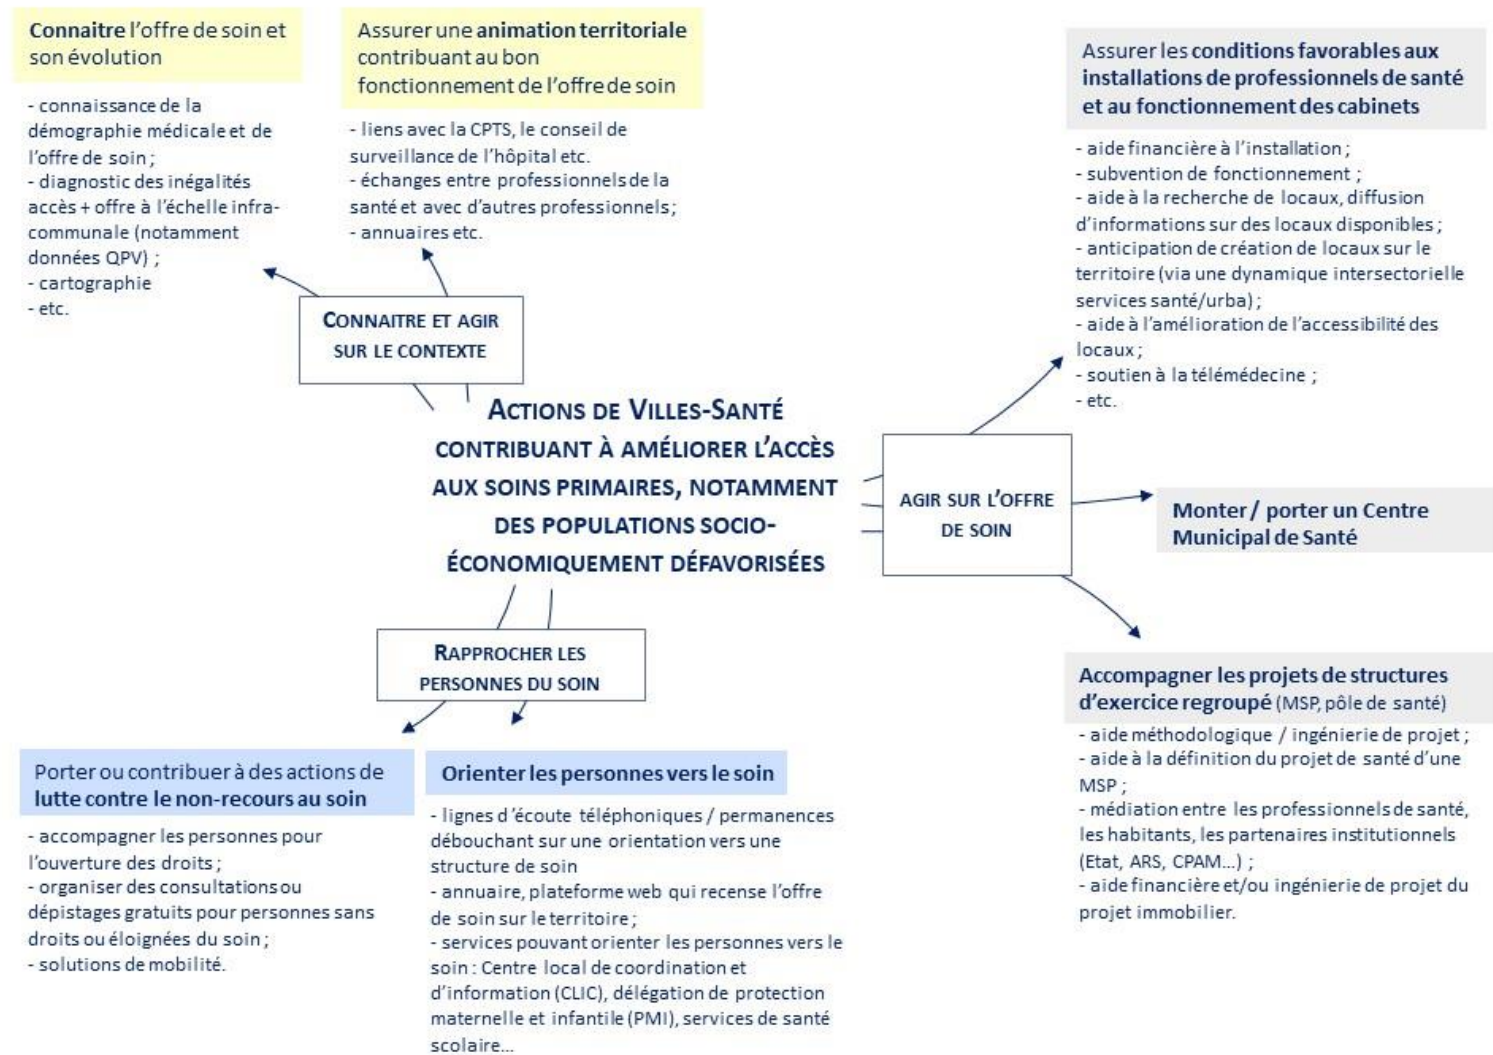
Connaitre l'offre de soin et son évolution

- connaissance de la démographie médicale et de l'offre de soin ;
- diagnostic des inégalités accès + offre à l'échelle infra-communale (notamment données QPV) ;
- cartographie
- etc.

Assurer une animation territoriale contribuant au bon fonctionnement de l'offre de soin

- liens avec la CPTS, le conseil de surveillance de l'hôpital etc.
- échanges entre professionnels de la santé et avec d'autres professionnels ;
- annuaires etc.

CONNAITRE ET AGIR SUR LE CONTEXTE

Assurer les conditions favorables aux installations de professionnels de santé et au fonctionnement des cabinets

- aide financière à l'installation ;
- subvention de fonctionnement ;
- aide à la recherche de locaux, diffusion d'informations sur des locaux disponibles ;
- anticipation de création de locaux sur le territoire (via une dynamique intersectorielle services santé/urba) ;
- aide à l'amélioration de l'accessibilité des locaux ;
- soutien à la télémédecine ;
- etc.

ACTIONS DE VILLES-SANTÉ CONTRIBUANT À AMÉLIORER L'ACCÈS AUX SOINS PRIMAIRES, NOTAMMENT DES POPULATIONS SOCIO-ÉCONOMIQUEMENT DÉFAVORISÉES

AGIR SUR L'OFFRE DE SOIN

Monter / porter un Centre Municipal de Santé

RAPPROCHER LES PERSONNES DU SOIN

Accompagner les projets de structures d'exercice regroupé (MSP, pôle de santé)

- aide méthodologique / ingénierie de projet ;
- aide à la définition du projet de santé d'une MSP ;
- médiation entre les professionnels de santé, les habitants, les partenaires institutionnels (Etat, ARS, CPAM...) ;
- aide financière et/ou ingénierie de projet du projet immobilier.

Porter ou contribuer à des actions de lutte contre le non-recours au soin

- accompagner les personnes pour l'ouverture des droits ;
- organiser des consultations ou dépistages gratuits pour personnes sans droits ou éloignées du soin ;
- solutions de mobilité.

Orienter les personnes vers le soin

- lignes d'écoute téléphoniques / permanences débouchant sur une orientation vers une structure de soin
- annuaire, plateforme web qui recense l'offre de soin sur le territoire ;
- services pouvant orienter les personnes vers le soin : Centre local de coordination et d'information (CLIC), délégation de protection maternelle et infantile (PMI), services de santé scolaire...